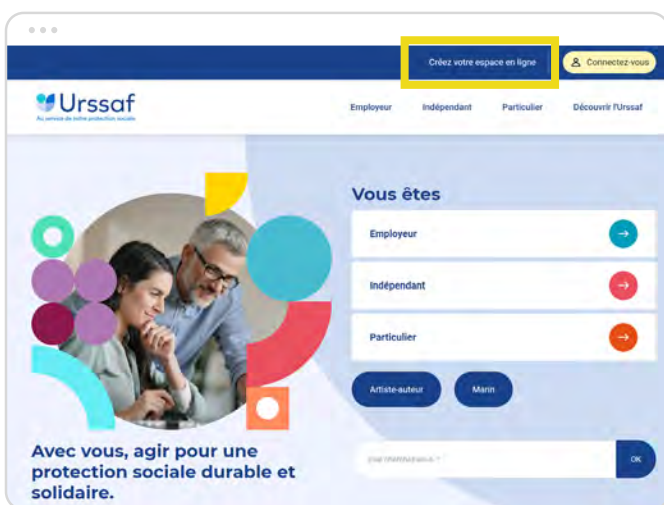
Créez votre espace en ligne

Connectez-vous

Urssaf
Au service de notre protection sociale

Employeur
Indépendant
Particulier
Découvrir l'Urssaf

Vous êtes

Employeur

Indépendant

Particulier

Artiste-auteur

Marin

Avec vous, agir pour une protection sociale durable et solidaire.

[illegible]

OK